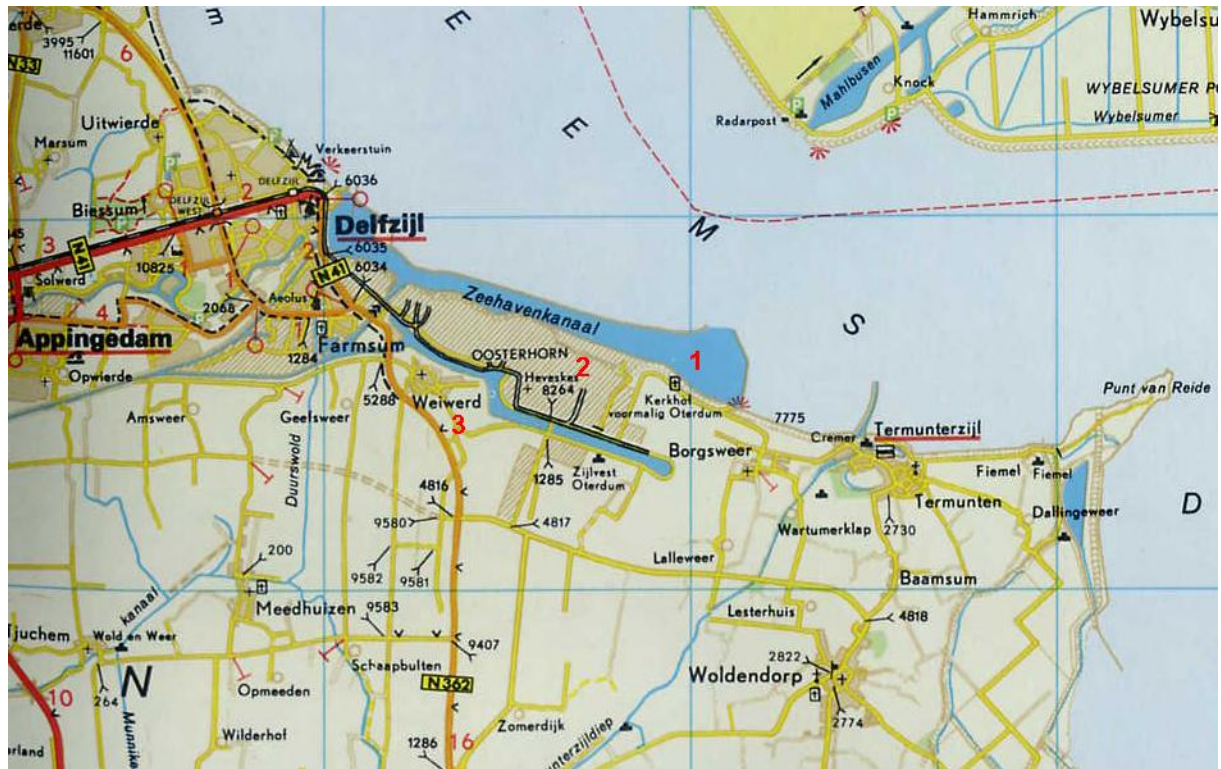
m
E
E
M
S
D
erde
3995
11601
6
N33
Uitwierde
Marsum
Verkeerstuin
6036
DELFZIJL
DELFZIJL WEST
2
Biessum
Delfzijl
45
3
N41
6035
6034
N41
10825
Solwerd
2068
Aeolus
Zeehavenkanaal
4
Appingedam
1284
Farmsum
OOSTERHORN
2
1
Opwierde
Heveskes
8264
Kerkhof voormalig Oterdum
5288
Weiwerd
Amsweer
Geefsweer
3
7775
Cremer
Termunterzijl
Borgsweer
Punt van Reide
Fiemel
Fiemel
Duurswold
1285
Zijlvest Oterdum
Termunten
4816
9580
4817
Wartumerklap
2730
Dallingeweer
200
9582
9581
Lalleweer
Baamsum
Meedhuizen
9583
Lesterhuis
4818
Tjuchem
kanaal
Wold en Weer
9407
2822
N
Opmeeden
Schaapbulten
N362
Woldendorp
10
264
Munnike
2774
Wilderhof
Zomerdijk
1286
16
rland
unterzijldiep
Hammrich
Wybelsu
Mahlbusen
Knock
WYBELSUMER P
Radarpost
Wybelsumer